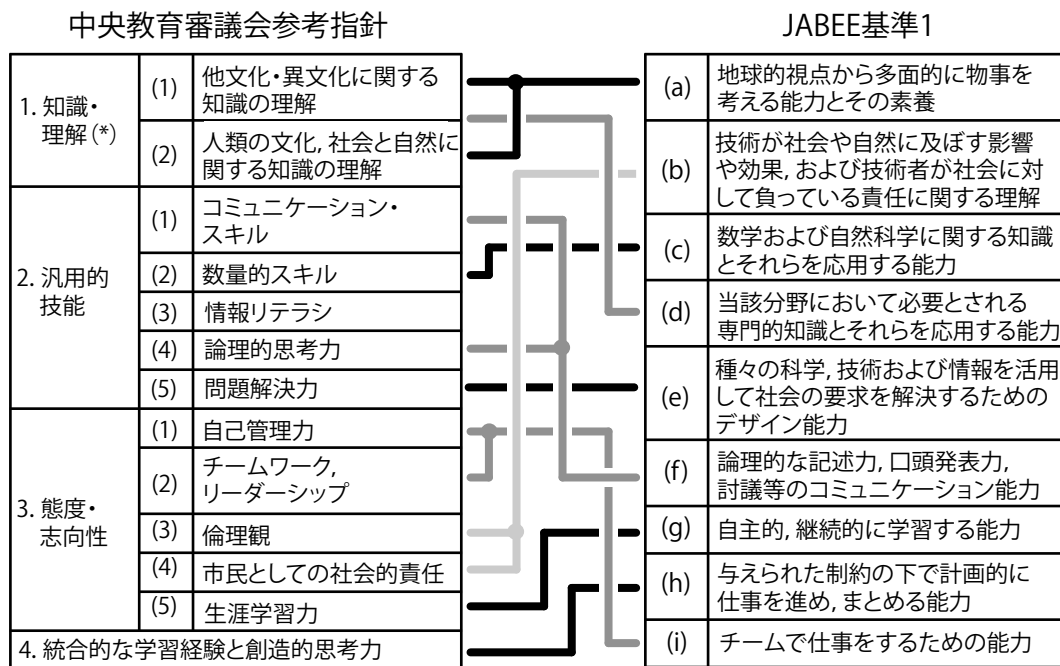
中央教育審議会参考指針

JABEE基準1

| | | |
|---|---|---|
| 1. 知識・理解 (*) | (1) | 他文化・異文化に関する知識の理解 |
| | (2) | 人類の文化, 社会と自然に関する知識の理解 |
| 2. 汎用的技能 | (1) | コミュニケーション・スキル |
| | (2) | 数量的スキル |
| | (3) | 情報リテラシ |
| | (4) | 論理的思考力 |
| | (5) | 問題解決力 |
| 3. 態度・志向性 | (1) | 自己管理力 |
| | (2) | チームワーク, リーダーシップ |
| | (3) | 倫理観 |
| | (4) | 市民としての社会的責任 |
| | (5) | 生涯学習力 |
| 4. 統合的な学習経験と創造的思考力 | | |

| | |
|---|---|
| (a) | 地球的視点から多面的に物事を考える能力とその素養 |
| (b) | 技術が社会や自然に及ぼす影響や効果, および技術者が社会に対して負っている責任に関する理解 |
| (c) | 数学および自然科学に関する知識とそれらを応用する能力 |
| (d) | 当該分野において必要とされる専門的知識とそれらを応用する能力 |
| (e) | 種々の科学, 技術および情報を活用して社会の要求を解決するためのデザイン能力 |
| (f) | 論理的な記述力, 口頭発表力, 討議等のコミュニケーション能力 |
| (g) | 自主的, 継続的に学習する能力 |
| (h) | 与えられた制約の下で計画的に仕事を進め, まとめる能力 |
| (i) | チームで仕事をするための能力 |